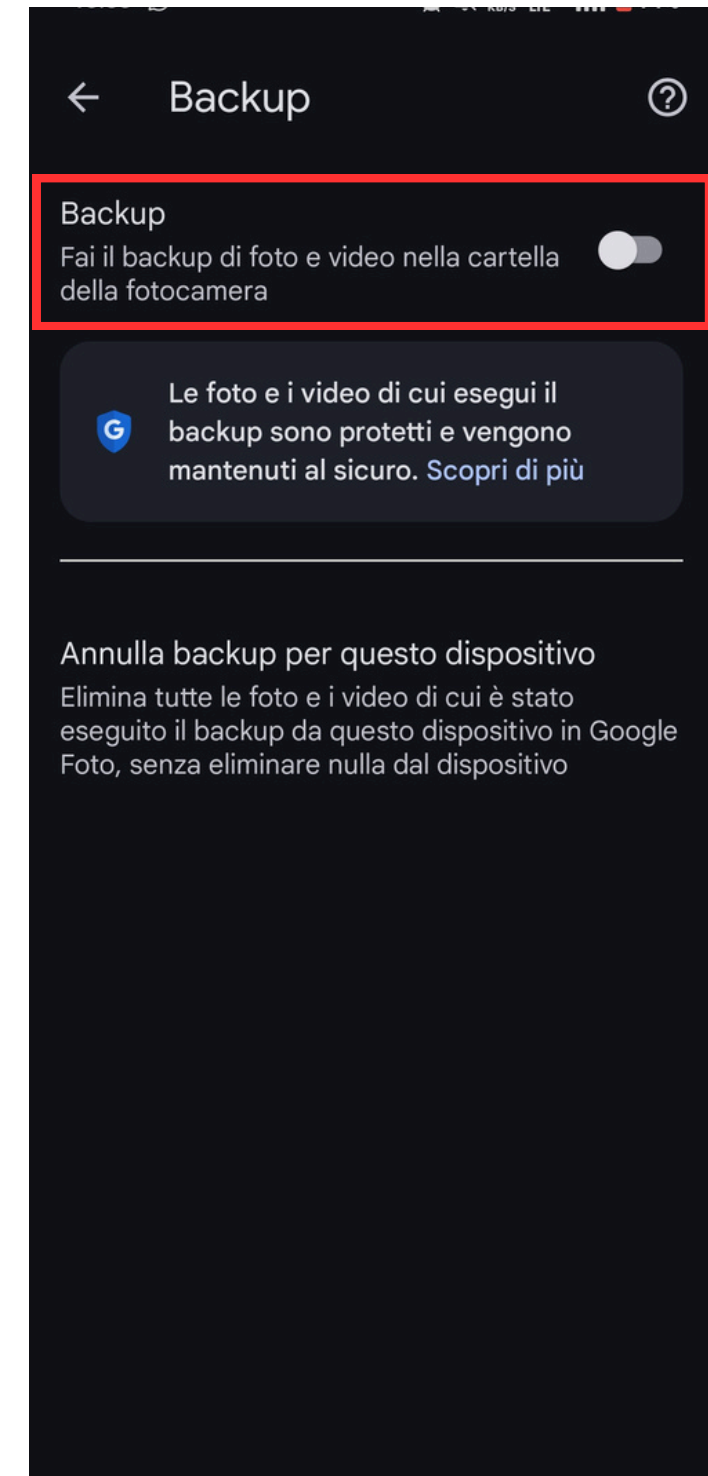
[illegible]

Backup

Backup
Fai il backup di foto e video nella cartella della fotocamera

G
Le foto e i video di cui esegui il backup sono protetti e vengono mantenuti al sicuro. Scopri di più

Annulla backup per questo dispositivo
Elimina tutte le foto e i video di cui è stato eseguito il backup da questo dispositivo in Google Foto, senza eliminare nulla dal dispositivo